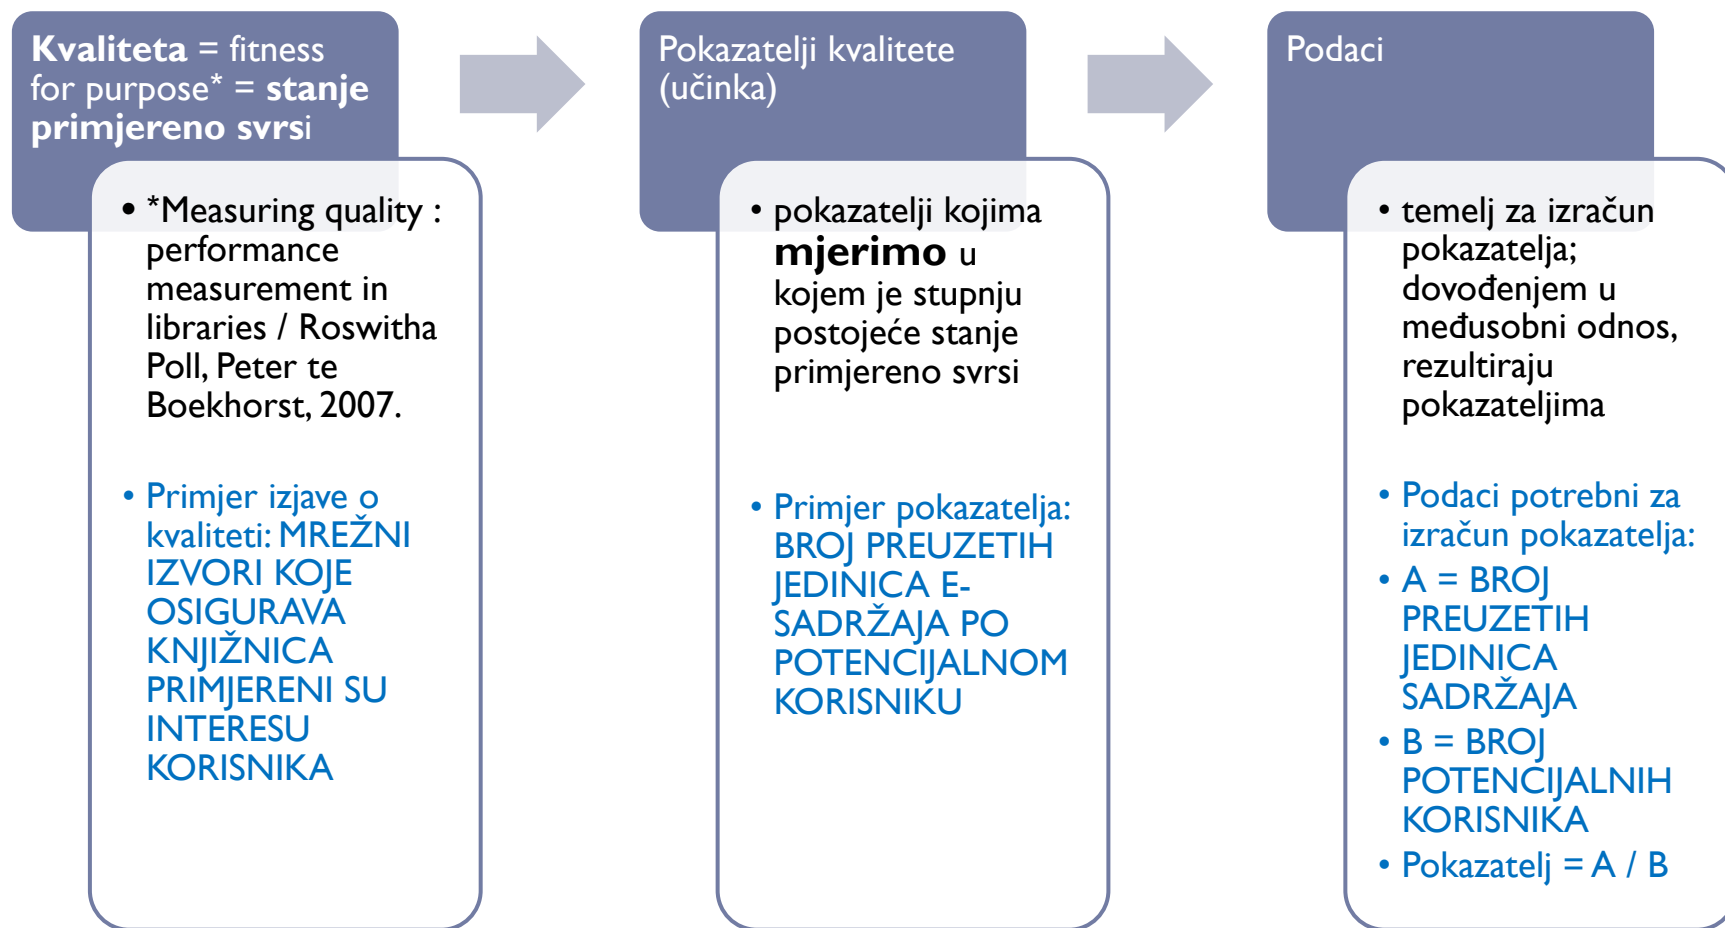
**Kvaliteta** = fitness for purpose* = **stanje primjereno svrsi**

• *Measuring quality : performance measurement in libraries / Roswitha Poll, Peter te Boekhorst, 2007.

• Primjer izjave o kvaliteti: MREŽNI IZVORI KOJE OSIGURAVA KNJIŽNICA PRIMJERENI SU INTERESU KORISNIKA

Pokazatelji kvalitete (učinka)

• pokazatelji kojima **mjerimo** u kojem je stupnju postojeće stanje primjereno svrsi

• Primjer pokazatelja: BROJ PREUZETIH JEDINICA E-SADRŽAJA PO POTENCIJALNOM KORISNIKU

Podaci

• temelj za izračun pokazatelja; dovođenjem u međusobni odnos, rezultiraju pokazateljima

• Podaci potrebni za izračun pokazatelja:
• A = BROJ PREUZETIH JEDINICA SADRŽAJA
• B = BROJ POTENCIJALNIH KORISNIKA
• Pokazatelj = A / B